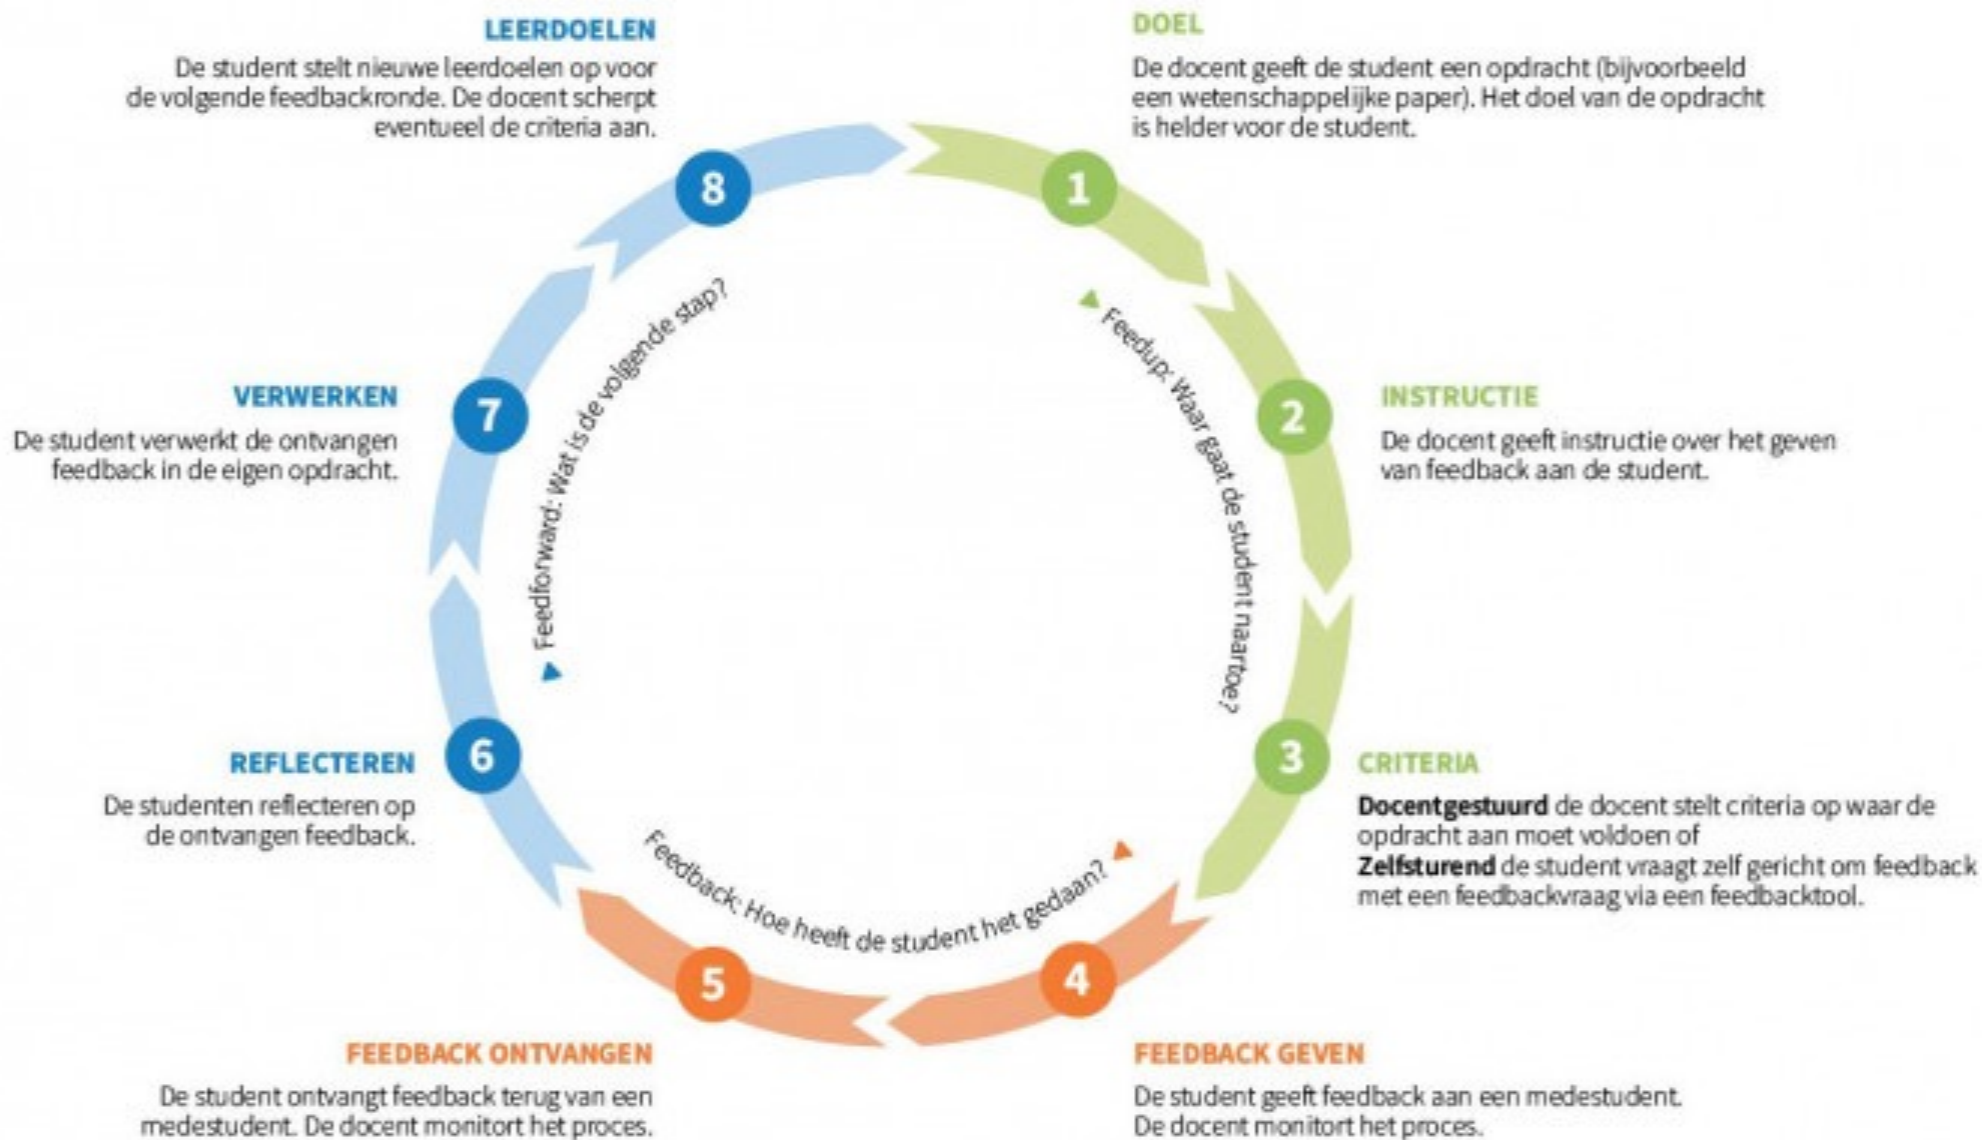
LEERDOELEN
De student stelt nieuwe leerdoelen op voor de volgende feedbackronde. De docent scherpt eventueel de criteria aan.

DOEL
De docent geeft de student een opdracht (bijvoorbeeld een wetenschappelijke paper). Het doel van de opdracht is helder voor de student.

8

1

Feedforward: Wat is de volgende stap?

Feedup: Waar gaat de student naartoe?

VERWERKEN
De student verwerkt de ontvangen feedback in de eigen opdracht.

7

2

INSTRUCTIE
De docent geeft instructie over het geven van feedback aan de student.

REFLECTEREN
De studenten reflecteren op de ontvangen feedback.

6

3

CRITERIA
**Docentgestuurd** de docent stelt criteria op waar de opdracht aan moet voldoen of
**Zelfsturend** de student vraagt zelf gericht om feedback met een feedbackvraag via een feedbacktool.

Feedback: Hoe heeft de student het gedaan?

5

4

FEEDBACK ONTVANGEN
De student ontvangt feedback terug van een medestudent. De docent monitort het proces.

FEEDBACK GEVEN
De student geeft feedback aan een medestudent. De docent monitort het proces.